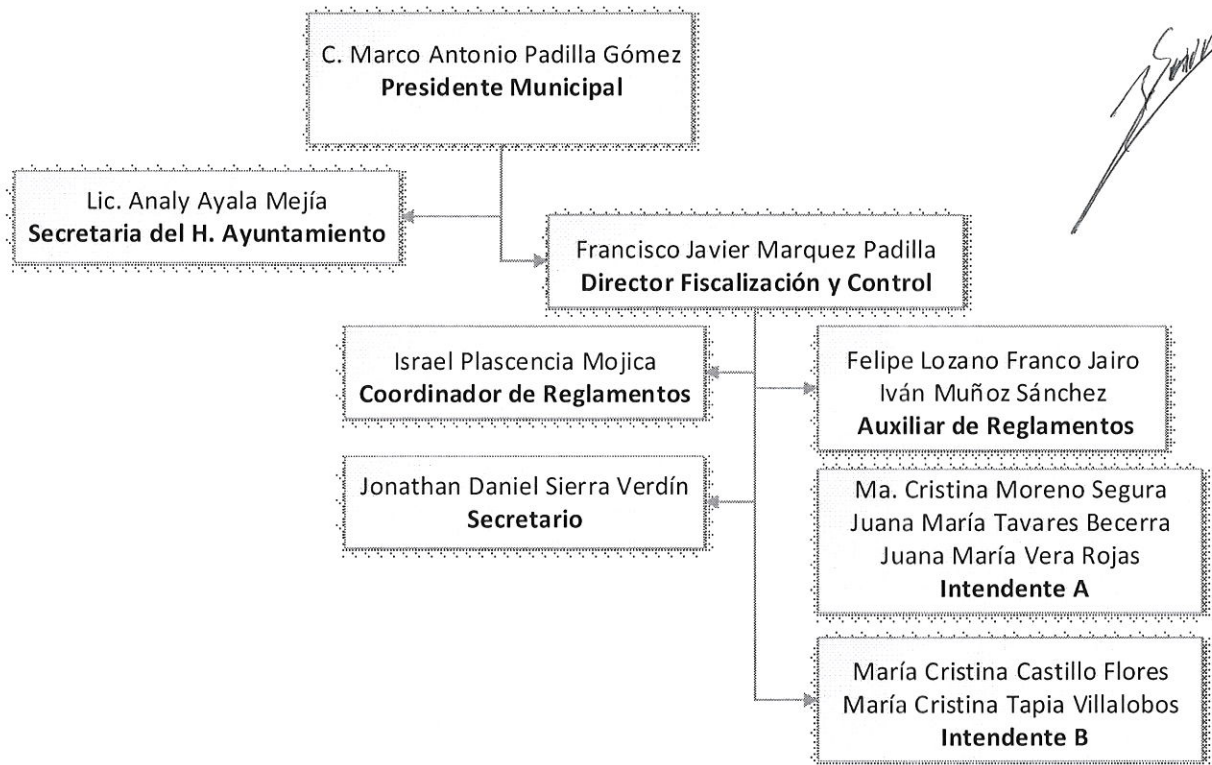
C. Marco Antonio Padilla Gómez
**Presidente Municipal**

Lic. Analy Ayala Mejía
**Secretaria del H. Ayuntamiento**

Francisco Javier Marquez Padilla
**Director Fiscalización y Control**

Israel Plascencia Mojica
**Coordinador de Reglamentos**

Felipe Lozano Franco Jairo
Iván Muñoz Sánchez
**Auxiliar de Reglamentos**

Jonathan Daniel Sierra Verdín
**Secretario**

Ma. Cristina Moreno Segura
Juana María Tavares Becerra
Juana María Vera Rojas
**Intendente A**

María Cristina Castillo Flores
María Cristina Tapia Villalobos
**Intendente B**